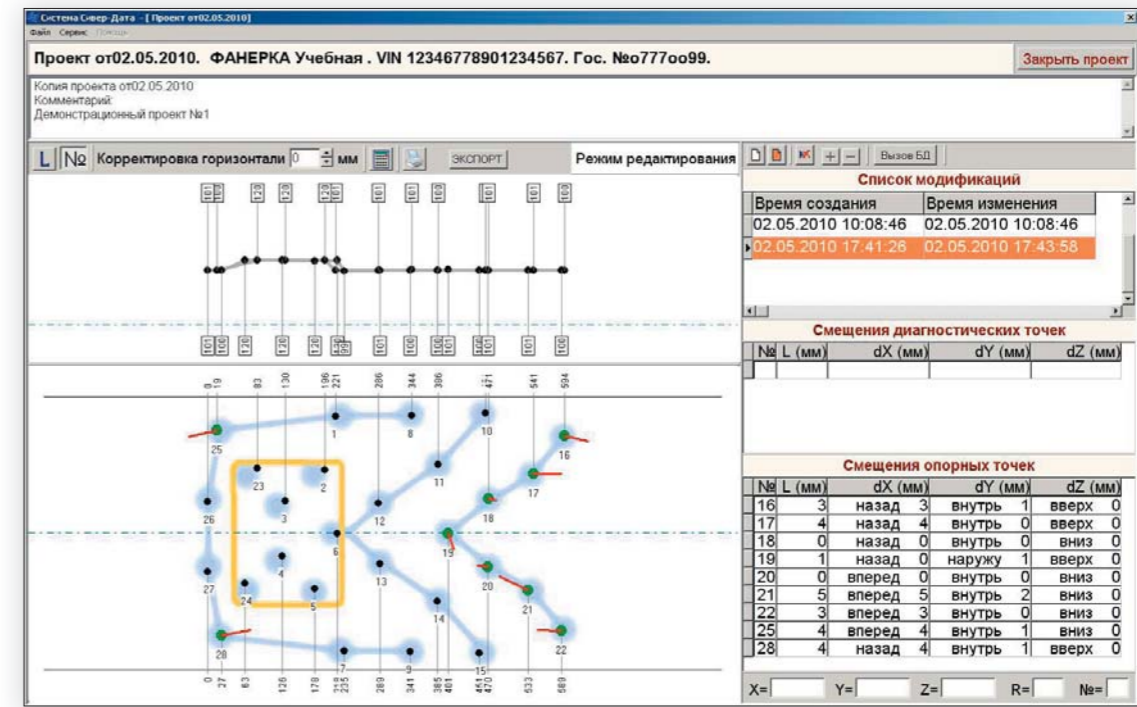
Система Сивер-Дата - [ Проект от02.05.2010]
Файл Сервис Помощь

Проект от02.05.2010. ФАНЕРКА Учебная . VIN 12346778901234567. Гос. №о777оо99.

Закрыть проект

Копия проекта от02.05.2010
Комментарий:
Демонстрационный проект №1

L № Корректировка горизонтали 0 мм ЭКСПОРТ Режим редактирования

Вызов БД

Список модификаций

| Время создания | Время изменения |
|---|---|
| 02.05.2010 10:08:46 | 02.05.2010 10:08:46 |
| 02.05.2010 17:41:26 | 02.05.2010 17:43:58 |

Смещения диагностических точек

| № | L (мм) | dX (мм) | dY (мм) | dZ (мм) |
|---|---|---|---|---|
| | | | | |

Смещения опорных точек

| № | L (мм) | dX (мм) | | dY (мм) | | dZ (мм) | |
|---|---|---|---|---|---|---|---|
| 16 | 3 | назад | 3 | внутрь | 1 | вверх | 0 |
| 17 | 4 | назад | 4 | внутрь | 0 | вверх | 0 |
| 18 | 0 | назад | 0 | внутрь | 0 | вниз | 0 |
| 19 | 1 | назад | 0 | наружу | 1 | вверх | 0 |
| 20 | 0 | вперед | 0 | внутрь | 0 | вниз | 0 |
| 21 | 5 | вперед | 5 | внутрь | 2 | вниз | 0 |
| 22 | 3 | вперед | 3 | внутрь | 0 | вниз | 0 |
| 25 | 4 | вперед | 4 | внутрь | 1 | вниз | 0 |
| 28 | 4 | назад | 4 | внутрь | 1 | вверх | 0 |

X= Y= Z= R= №=

101 101 120 120 120 101 101 101 100 101 101 100
101 101 120 120 120 101 99 101 100 100 101 100 101 101 100

0 19 83 130 196 221 286 344 386 471 541 594

1 2 3 4 5 6 7 8 9 10 11 12 13 14 15 16 17 18 19 20 21 22 23 24 25 26 27 28

0 27 83 126 178 218 235 289 341 385 401 451 470 533 580